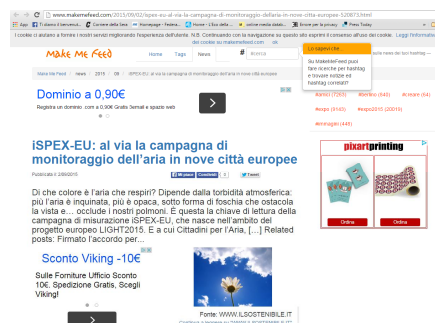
www.makemefeed.com/2015/09/02/ispex-eu-al-via-la-campagna-di-monitoraggio-dellaria-in-nove-citta-europee-520873.html

Apps | Il Mondo Interiore... | Corriere della Sera | Homepage - Fedima... | Home - Il Bio della... | online media databa... | Errore per la privacy | Press Today

I cookie ci aiutano a fornire i nostri servizi migliorando l'esperienza dell'utente. N.B. Continuando con la navigazione su questo sito esprimi il consenso all'uso dei cookie. Leggi l'informativa sui cookie su makemefeed.com ok

Make Me Feed

Home Tags News # Ricerca

Lo sapevi che...

Su MakeMeFeed puoi fare ricerche per hashtag e trovare notizie ed hashtag correlati!!

Make Me Feed / News / 2015 / 09 / iSPEX-EU: al via la campagna di...

tutte le news per hashtag

#arles (7262) #verdelli (643) #crash (64) #expo (3143) #expo2015 (2000) #immagini (445)

Dominio a 0,90€
Registra un dominio com a 0,90€ Gratis 5email e spazio web

iSPEX-EU: al via la campagna di monitoraggio dell'aria in nove città europee

Pubblicato il 2/09/2015

Mi piace Condividi 0 Tweet

Di che colore è l'aria che respiri? Dipende dalla torbidità atmosferica: più l'aria è inquinata, più è opaca, sotto forma di foschia che ostacola la vista e... occlude i nostri polmoni. È questa la chiave di lettura della campagna di misurazione iSPEX-EU, che nasce nell'ambito del progetto europeo LIGHT2015. E a cui Cittadini per l'Aria, [...] Related posts: Firmato l'accordo per...

Sconto Viking -10%
Sulle Forniture Ufficio Sconto 10€. Spedizione Gratis, Scegli Viking!

Fonte: WWW.ILSOSTENIBILE.IT
Continua a leggere su ILSOSTENIBILE.IT

pixartprinting

Ordina Ordina